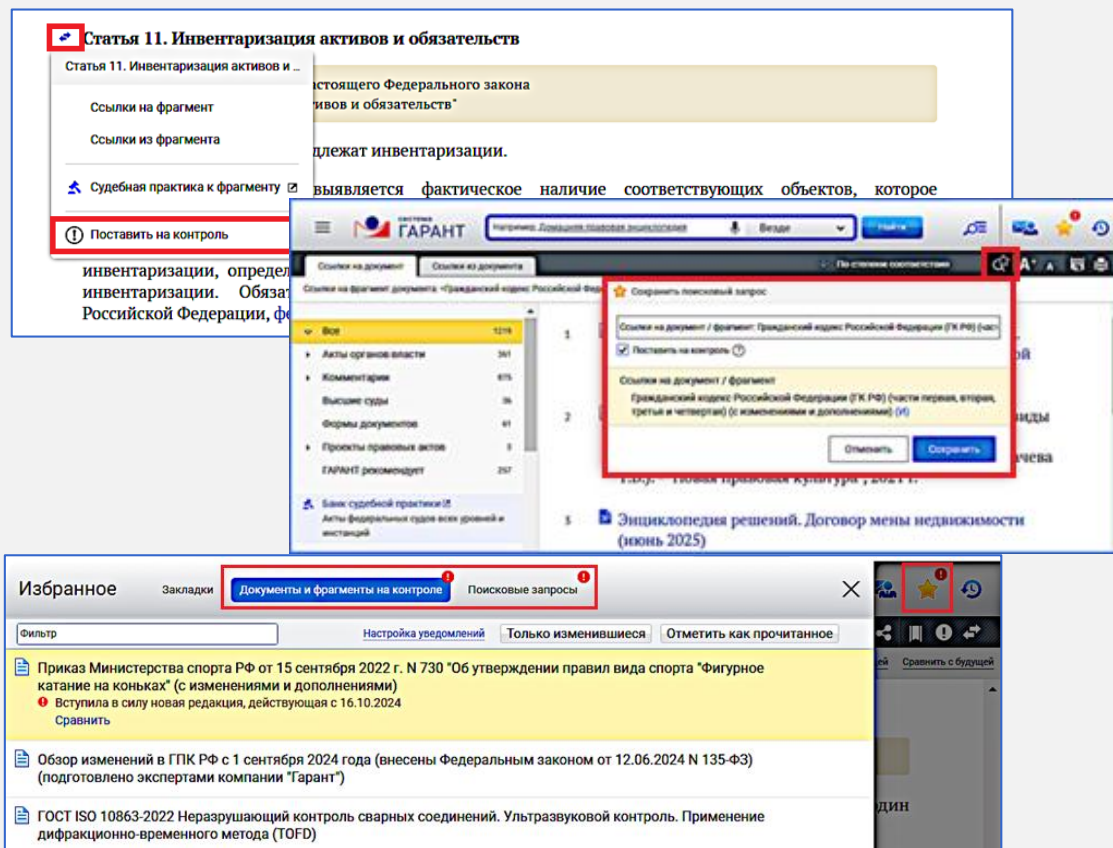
Статья 11. Инвентаризация активов и обязательств

Статья 11. Инвентаризация активов и ...

Ссылки на фрагмент

Ссылки из фрагмента

Судебная практика к фрагменту

Поставить на контроль

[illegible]стоящего Федерального закона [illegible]ивов и обязательств"

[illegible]длежат инвентаризации.

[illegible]выявляется фактическое наличие соответствующих объектов, которое

инвентаризации, опред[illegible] инвентаризации. Обяза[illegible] Российской Федерации, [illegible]

СИСТЕМА ГАРАНТ

Например: Домашняя правовая энциклопедия

Везде

Найти

Ссылки на документ

Ссылки из документа

По степени соответствия

Ссылки на фрагмент документа: Гражданский кодекс Российской Ф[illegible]

Все 1216

Акты органов власти 361

Комментарии 675

Высшие суды 36

Формы документов 61

Проекты правовых актов 0

ГАРАНТ рекомендует 257

Банк судебной практики

Акты федеральных судов всех уровней и инстанций

Сохранить поисковый запрос

Ссылки на документ / фрагмент: Гражданский кодекс Российской Федерации (ГК РФ) (част

Поставить на контроль

Ссылки на документ / фрагмент

Гражданский кодекс Российской Федерации (ГК РФ) (части первая, вторая, третья и четвертая) (с изменениями и дополнениями) (И)

Отменить

Сохранить

1

2

5

Энциклопедия решений. Договор мены недвижимости (июнь 2025)

Избранное

Закладки

Документы и фрагменты на контроле

Поисковые запросы

Фильтр

Настройка уведомлений

Только изменившиеся

Отметить как прочитанное

Приказ Министерства спорта РФ от 15 сентября 2022 г. N 730 "Об утверждении правил вида спорта "Фигурное катание на коньках" (с изменениями и дополнениями)

Вступила в силу новая редакция, действующая с 16.10.2024

Сравнить

Обзор изменений в ГПК РФ с 1 сентября 2024 года (внесены Федеральным законом от 12.06.2024 N 135-ФЗ) (подготовлено экспертами компании "Гарант")

ГОСТ ISO 10863-2022 Неразрушающий контроль сварных соединений. Ультразвуковой контроль. Применение дифракционно-временного метода (TOFD)

Сравнить с будущей